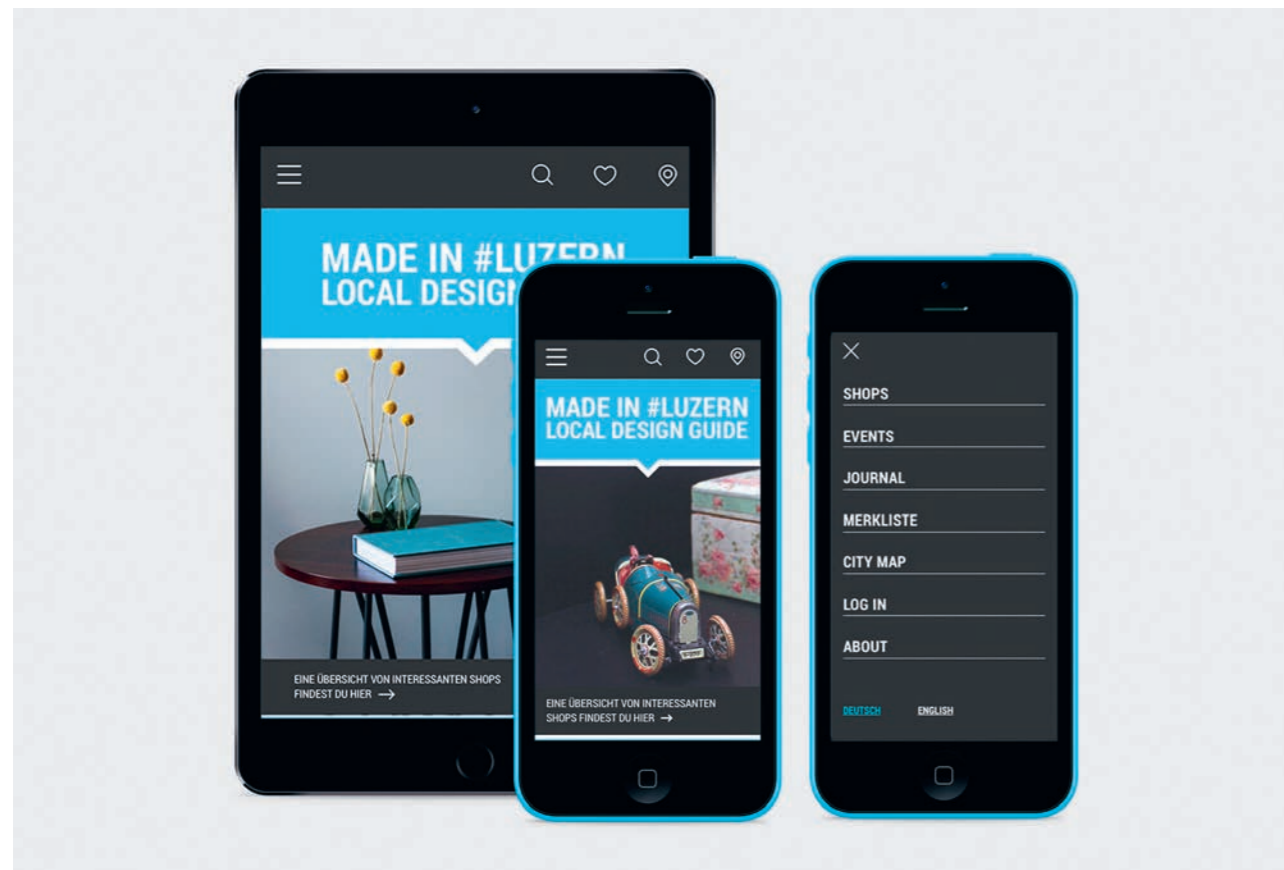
MADE IN #LUZERN
LOCAL DESIGN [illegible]

EINE ÜBERSICHT VON INTERESSANTEN SHOPS FINDEST DU HIER →

MADE IN #LUZERN
LOCAL DESIGN GUIDE

EINE ÜBERSICHT VON INTERESSANTEN SHOPS FINDEST DU HIER →

SHOPS
EVENTS
JOURNAL
MERKLISTE
CITY MAP
LOG IN
ABOUT

DEUTSCH ENGLISH